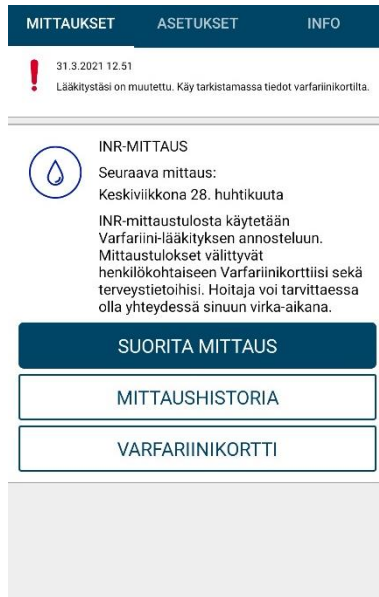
MITTAUKSET ASETUKSET INFO

31.3.2021 12.51
Lääkitystäsi on muutettu. Käy tarkistamassa tiedot varfariinikortilta.

INR-MITTAUS
Seuraava mittaus:
Keskiviikkona 28. huhtikuuta

INR-mittaustulosta käytetään Varfariini-lääkityksen annosteluun. Mittaustulokset välittyvät henkilökohtaiseen Varfariinikorttiisi sekä terveystietoihisi. Hoitaja voi tarvittaessa olla yhteydessä sinuun virka-aikana.

SUORITA MITTAUS

MITTAUSHISTORIA

VARFARIINIKORTTI